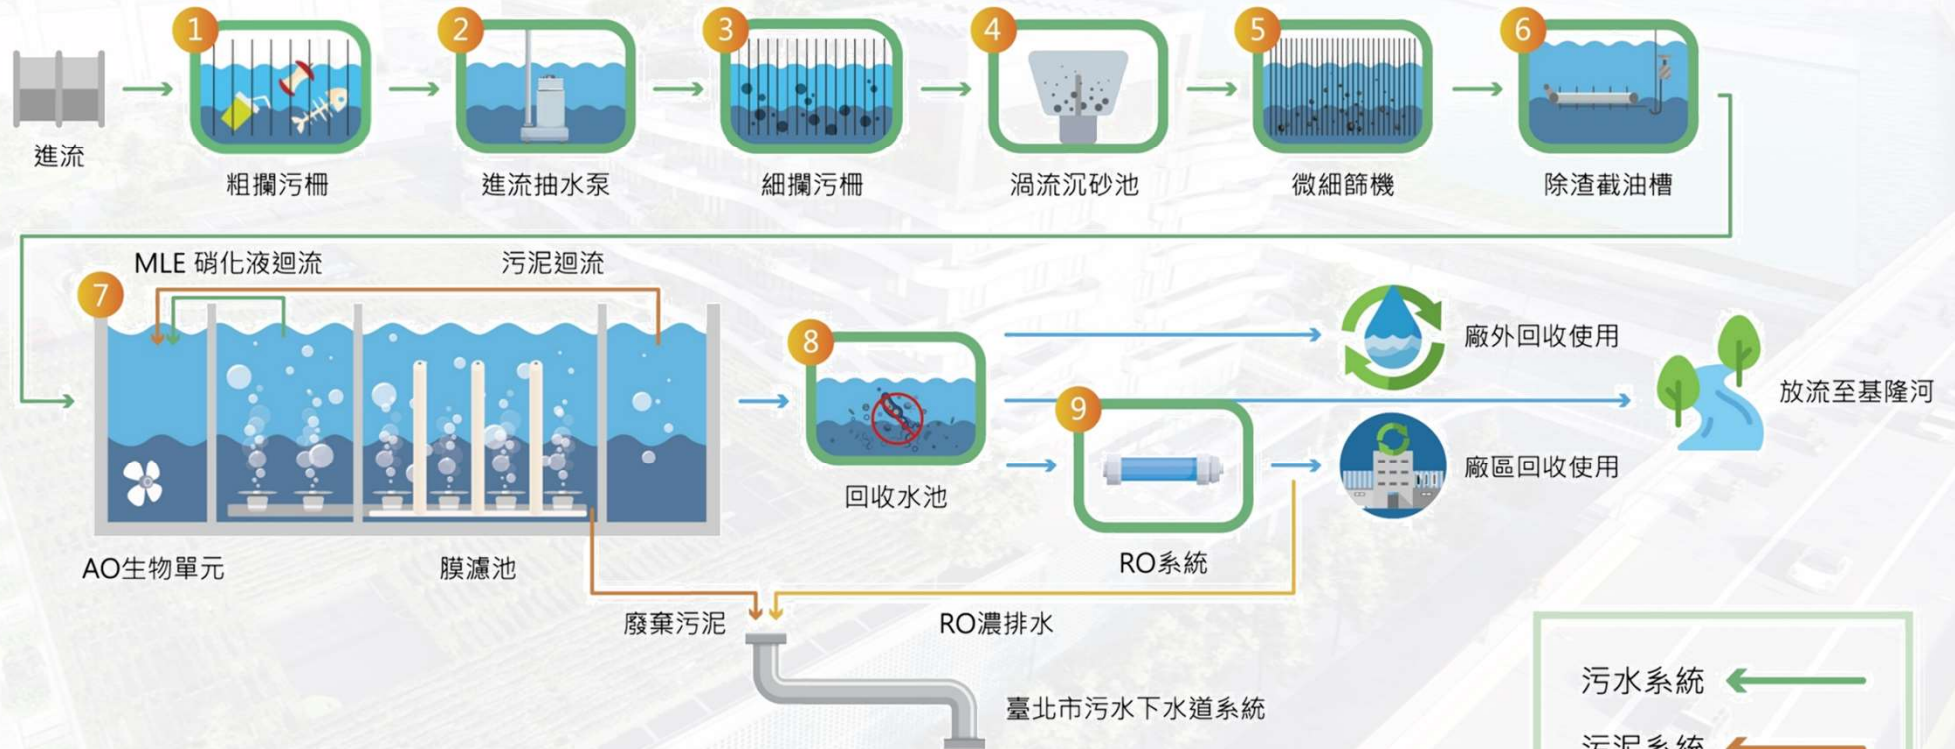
進流

1
粗攔污柵

2
進流抽水泵

3
細攔污柵

4
渦流沉砂池

5
微細篩機

6
除渣截油槽

7
MLE 硝化液迴流

污泥迴流

AO生物單元

膜濾池

8
回收水池

9
RO系統

廠外回收使用

放流至基隆河

廠區回收使用

廢棄污泥

RO濃排水

臺北市污水下水道系統

污水系統

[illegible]